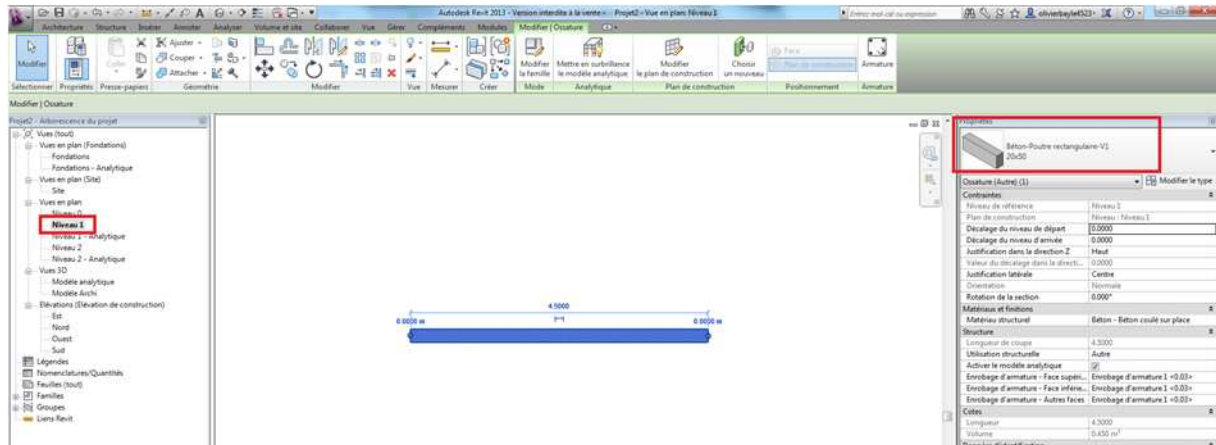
Autodesk Revit 2013 - Version interdite à la vente - Projet2 - Vue en plan: Niveau 1
Entrez mot clé ou expression
olivierbaylet523

Architecture Structure Insérer Annoter Analyser Volume et site Collaborer Vue Gérer Compléments Modules Modifier | Ossature

Modifier
Coller
Ajuster
Couper
Attacher
Modifier la famille
Mettre en surbrillance le modèle analytique
Modifier le plan de construction
Choisir un nouveau
Face
Plan de construction
Armature

Sélectionner Propriétés Presse-papiers Géométrie Modifier Vue Mesurer Créer Mode Analytique Plan de construction Positionnement Armature

Modifier | Ossature

Projet2 - Arborescence du projet
Vues (tout)
Vues en plan (Fondations)
Fondations
Fondations - Analytique
Vues en plan (Site)
Site
Vues en plan
Niveau 0
Niveau 1
Niveau 1 - Analytique
Niveau 2
Niveau 2 - Analytique
Vues 3D
Modèle analytique
Modèle Archi
Elévations (Elévation de construction)
Est
Nord
Ouest
Sud
Légendes
Nomenclatures/Quantités
Feuilles (tout)
Familles
Groupes
Liens Revit

4.5000
0.0000 m
0.0000 m

Propriétés
Béton-Poutre rectangulaire-V1
20x50
Ossature (Autre) (1)
Modifier le type

| Contraintes | |
|---|---|
| Niveau de référence | Niveau 1 |
| Plan de construction | Niveau : Niveau 1 |
| Décalage du niveau de départ | 0.0000 |
| Décalage du niveau d'arrivée | 0.0000 |
| Justification dans la direction Z | Haut |
| Valeur du décalage dans la directi... | 0.0000 |
| Justification latérale | Centre |
| Orientation | Normale |
| Rotation de la section | 0.000° |
| Matériaux et finitions | |
| Matériau structurel | Béton - Béton coulé sur place |
| Structure | |
| Longueur de coupe | 4.5000 |
| Utilisation structurelle | Autre |
| Activer le modèle analytique | ☑ |
| Enrobage d'armature - Face supéri... | Enrobage d'armature 1 <0.03> |
| Enrobage d'armature - Face inférie... | Enrobage d'armature 1 <0.03> |
| Enrobage d'armature - Autres faces | Enrobage d'armature 1 <0.03> |
| Cotes | |
| Longueur | 4.5000 |
| Volume | 0.450 m³ |